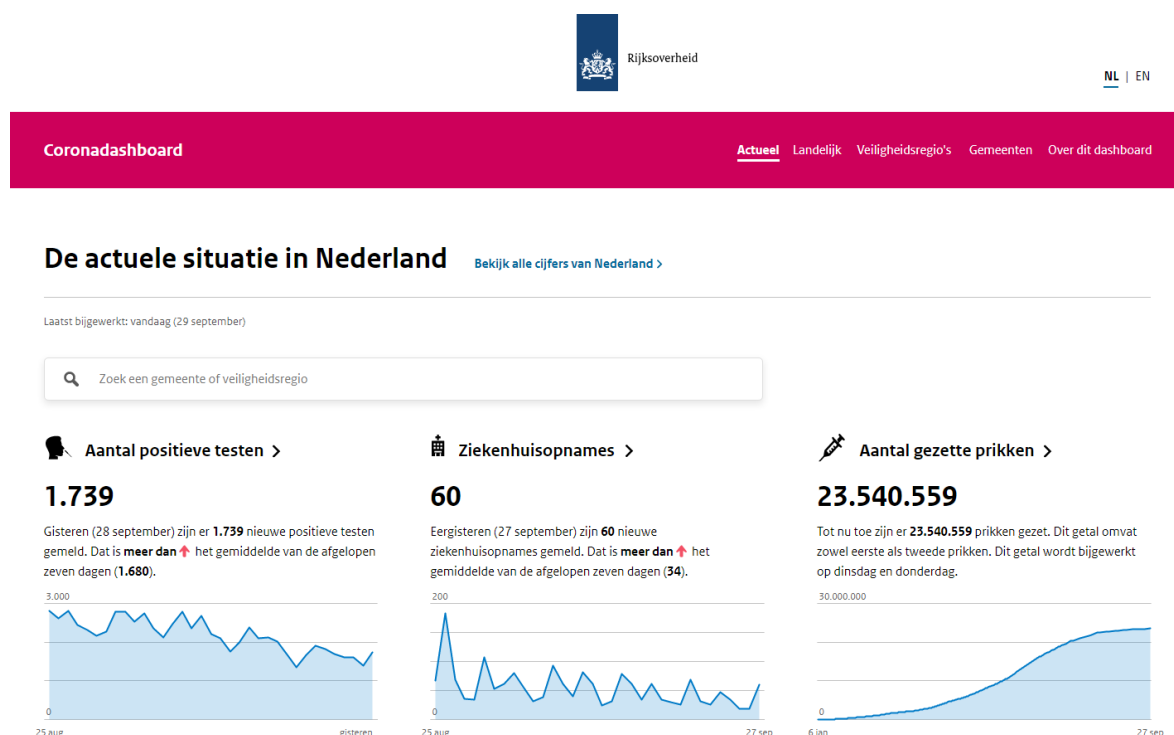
Rijksoverheid

NL | EN

Coronadashboard

Actueel Landelijk Veiligheidsregio's Gemeenten Over dit dashboard

De actuele situatie in Nederland

Bekijk alle cijfers van Nederland >

Laatst bijgewerkt: vandaag (29 september)

Zoek een gemeente of veiligheidsregio

Aantal positieve testen >

1.739

Gisteren (28 september) zijn er **1.739** nieuwe positieve testen gemeld. Dat is **meer dan** het gemiddelde van de afgelopen zeven dagen (**1.680**).

3.000

0

25 aug

gisteren

Ziekenhuisopnames >

60

Eergisteren (27 september) zijn **60** nieuwe ziekenhuisopnames gemeld. Dat is **meer dan** het gemiddelde van de afgelopen zeven dagen (**34**).

200

0

25 aug

27 sep

Aantal gezette prikken >

23.540.559

Tot nu toe zijn er **23.540.559** prikken gezet. Dit getal omvat zowel eerste als tweede prikken. Dit getal wordt bijgewerkt op dinsdag en donderdag.

30.000.000

0

6 jan

27 sep